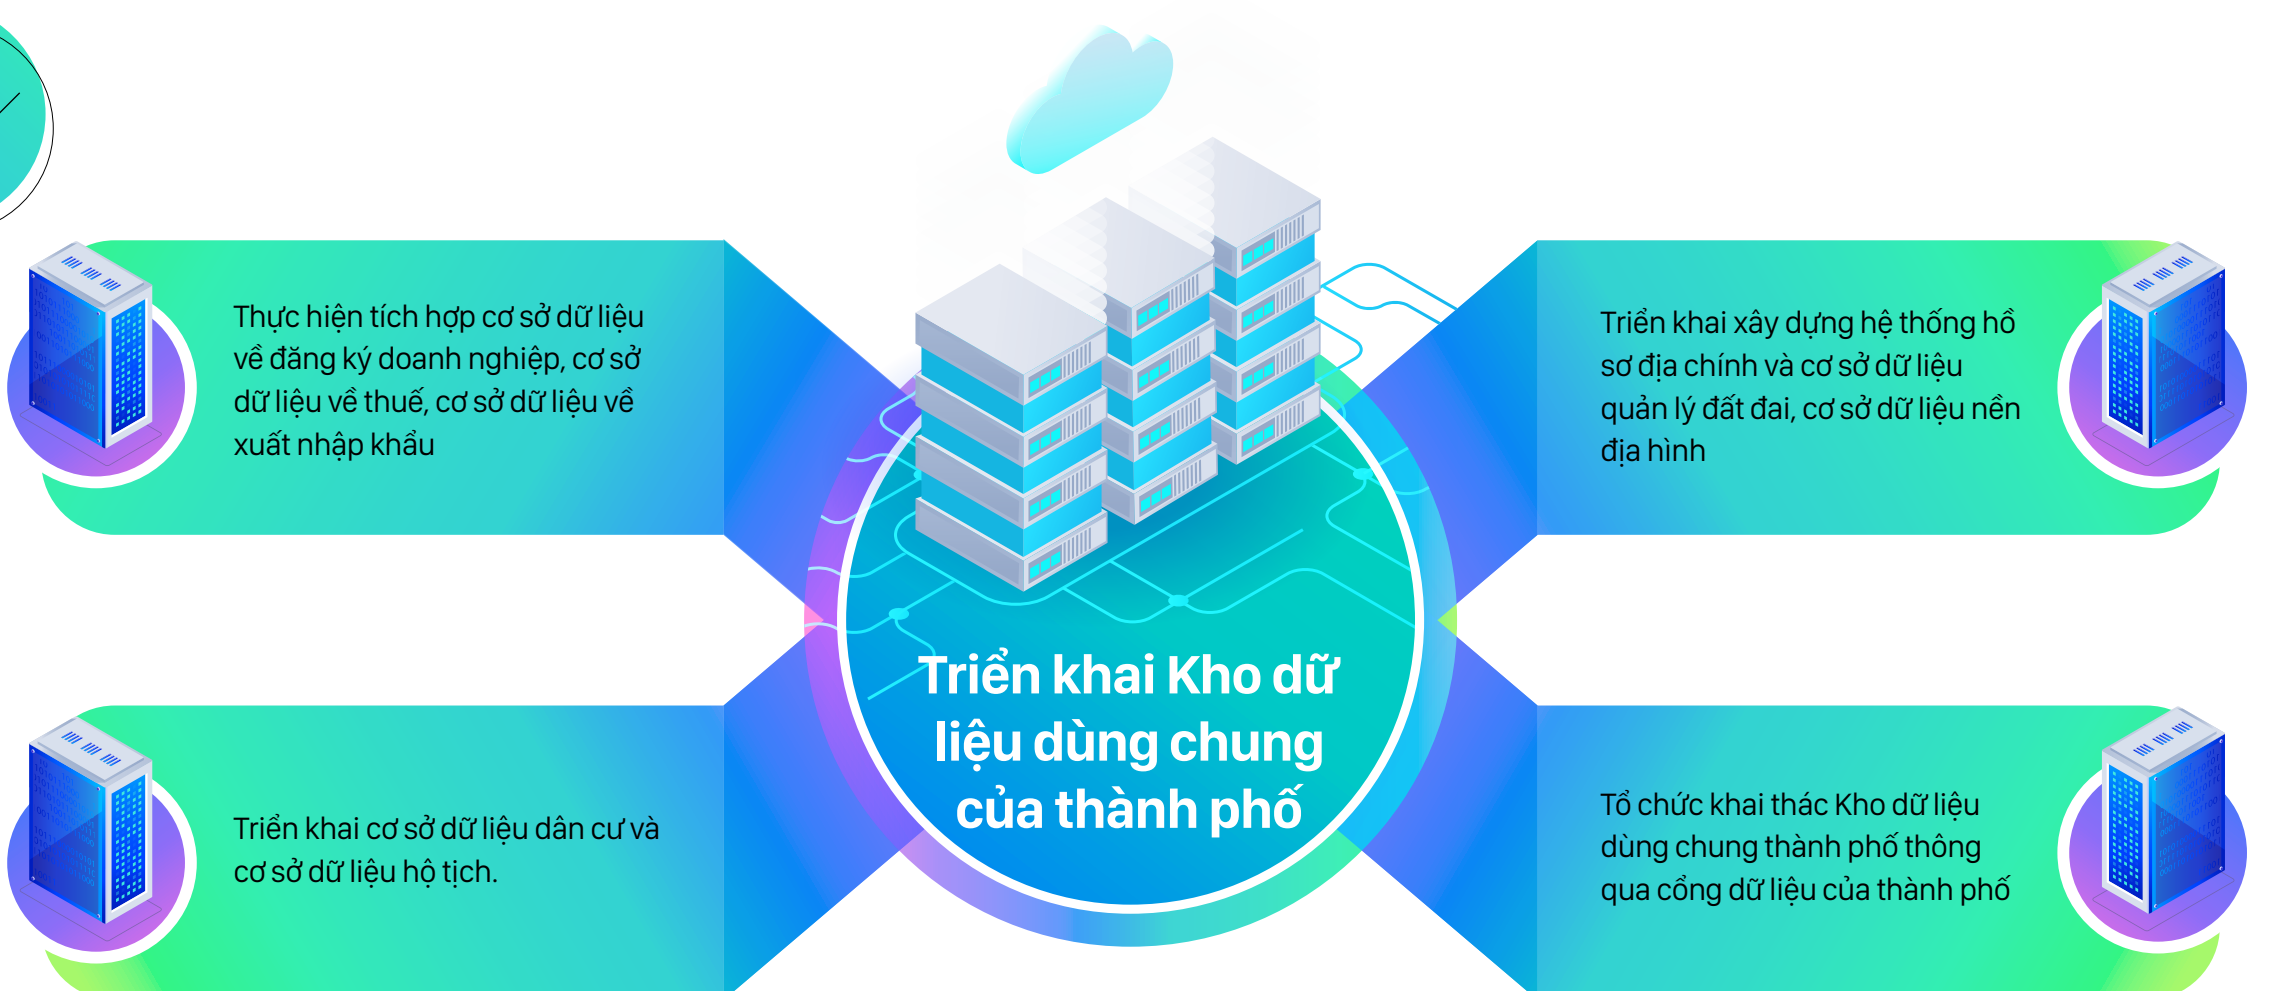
Thực hiện tích hợp cơ sở dữ liệu về đăng ký doanh nghiệp, cơ sở dữ liệu về thuế, cơ sở dữ liệu về xuất nhập khẩu

Triển khai xây dựng hệ thống hồ sơ địa chính và cơ sở dữ liệu quản lý đất đai, cơ sở dữ liệu nền địa hình

Triển khai Kho dữ liệu dùng chung của thành phố

Triển khai cơ sở dữ liệu dân cư và cơ sở dữ liệu hộ tịch.

Tổ chức khai thác Kho dữ liệu dùng chung thành phố thông qua cổng dữ liệu của thành phố